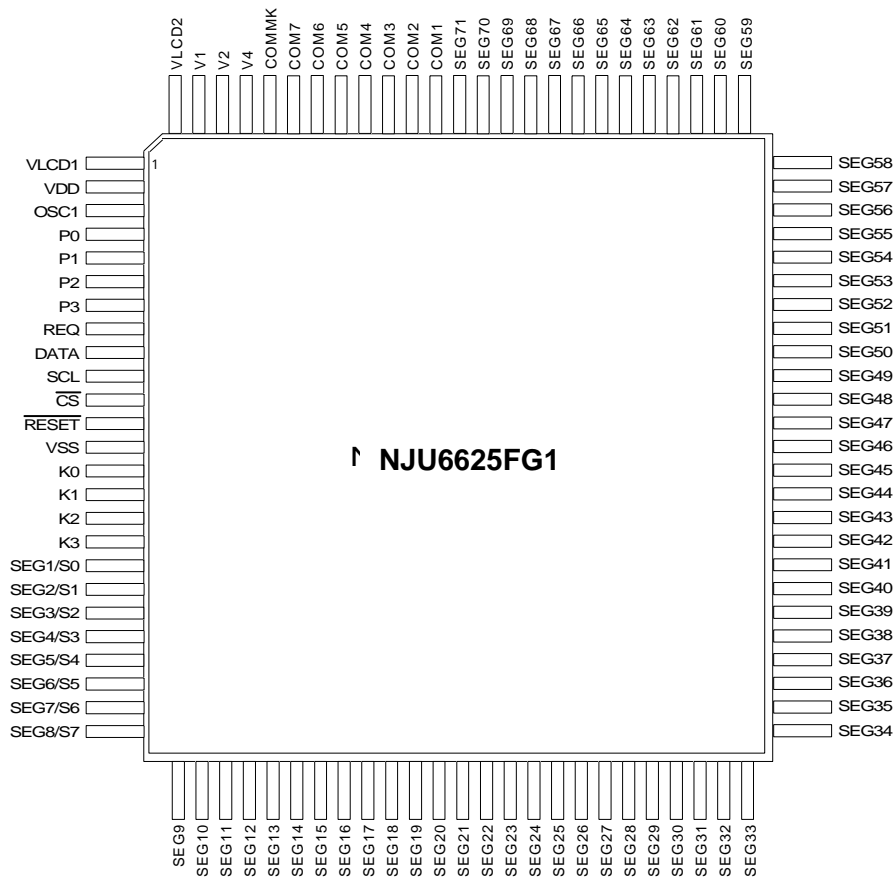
VLCD2
V1
V2
V4
COMMK
COM7
COM6
COM5
COM4
COM3
COM2
COM1
SEG71
SEG70
SEG69
SEG68
SEG67
SEG66
SEG65
SEG64
SEG63
SEG62
SEG61
SEG60
SEG59

VLCD1
VDD
OSC1
P0
P1
P2
P3
REQ
DATA
SCL
$\overline{CS}$
$\overline{RESET}$
VSS
K0
K1
K2
K3
SEG1/S0
SEG2/S1
SEG3/S2
SEG4/S3
SEG5/S4
SEG6/S5
SEG7/S6
SEG8/S7

1

NJU6625FG1

SEG58
SEG57
SEG56
SEG55
SEG54
SEG53
SEG52
SEG51
SEG50
SEG49
SEG48
SEG47
SEG46
SEG45
SEG44
SEG43
SEG42
SEG41
SEG40
SEG39
SEG38
SEG37
SEG36
SEG35
SEG34

SEG9
SEG10
SEG11
SEG12
SEG13
SEG14
SEG15
SEG16
SEG17
SEG18
SEG19
SEG20
SEG21
SEG22
SEG23
SEG24
SEG25
SEG26
SEG27
SEG28
SEG29
SEG30
SEG31
SEG32
SEG33